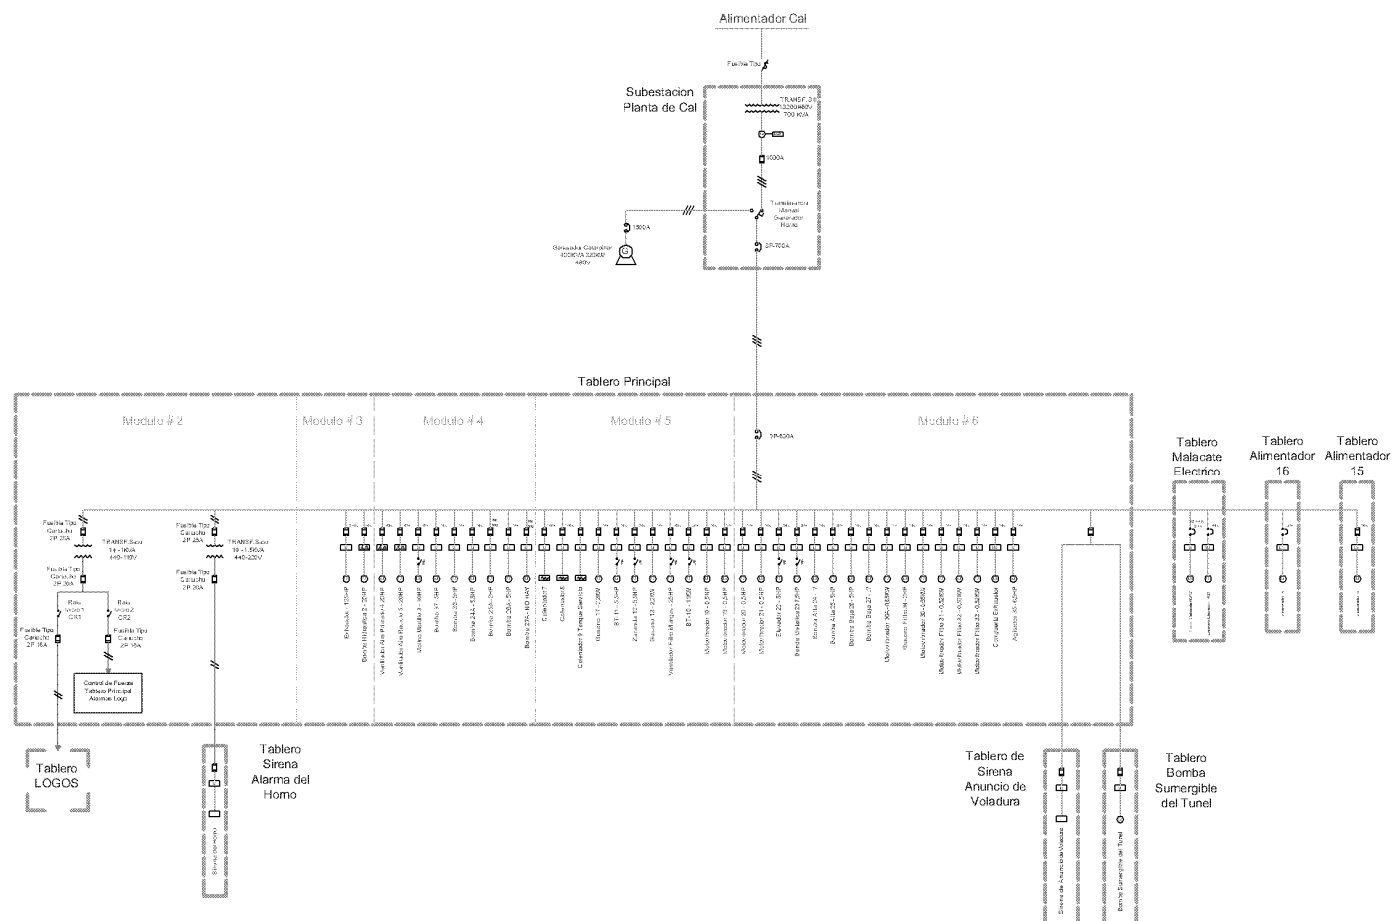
Alimentador Cal

Fusible Tipo

Subestacion
Planta de Cal

TRANSF. 3Ø
13200/480V
700 KVA

1500A

Transferencia
Manual
Generador
Red

Generador Caterpillar
400KVA 3Ø
480V

1500A

3P-700A

Tablero Principal

Modulo # 2

Modulo # 3

Modulo # 4

Modulo # 5

Modulo # 6

3P-630A

Tablero
Malacate
Electrico

Tablero
Alimentador
16

Tablero
Alimentador
15

Fusible Tipo
Cartucho
2P 20A

TRANSF. 3Ø
1Ø - 10KVA
440-110V

Fusible Tipo
Cartucho
2P 20A

Relé
CR1

Relé
CR2

Fusible Tipo
Cartucho
2P 16A

Fusible Tipo
Cartucho
2P 16A

Control de Fuerza
Tablero Principal
Alarmas Logo

Fusible Tipo
Cartucho
2P 25A

TRANSF. 3Ø
1Ø - 1.5KVA
440-220V

Fusible Tipo
Cartucho
2P 20A

Extractor - 10HP

Bomba Hidraulica 2 - 20HP

Ventilador Alta Presion 4 - 20HP

Ventilador Alta Presion 5 - 20HP

Motor Bomba 3 - 30HP

Bomba 37 - 5HP

Bomba 33 - 5HP

Bomba 24A - 5HP

Bomba 25A - 5HP

Bomba 26A - 5HP

Bomba 27A - NO HAY

Calentador 7

Calentador 8

Calentador 9 Tanque Secado

Quebrador

BT 11 - 5HP

Zaranda 12 - 2HP

Quebrador 13 - 2HP

Ventilador Filtro Mangas - 20HP

BT-10 - 10HP

Motorreductor 18 - 0.5HP

Motorreductor 19 - 0.5HP

Motorreductor 20 - 0.5HP

Motorreductor 21 - 0.5HP

Elevador 22 - 5HP

Bomba Vertical 23 - 5HP

Bomba Alta 24 - 7

Bomba Alta 25 - 5HP

Bomba Baja 26 - 5HP

Bomba Baja 27 - 7

Motorreductor 30 - HP

Quemador Filtro M - 2HP

Motorreductor 35 - 0.5HP

Motorreductor Filtro 31 - 0.5HP

Motorreductor Filtro 32 - 0.5HP

Motorreductor Filtro 33 - 0.5HP

Compuerta Enfriador

Agitador 35 - 2HP

Tablero
LOGOS

Tablero
Sirena
Alarma del
Horno

Sirena del Horno

Tablero de
Sirena
Anuncio de
Voladura

Sirena de Anuncio de Voladura

Tablero
Bomba
Sumergible
del Tunel

Bomba Sumergible del Tunel